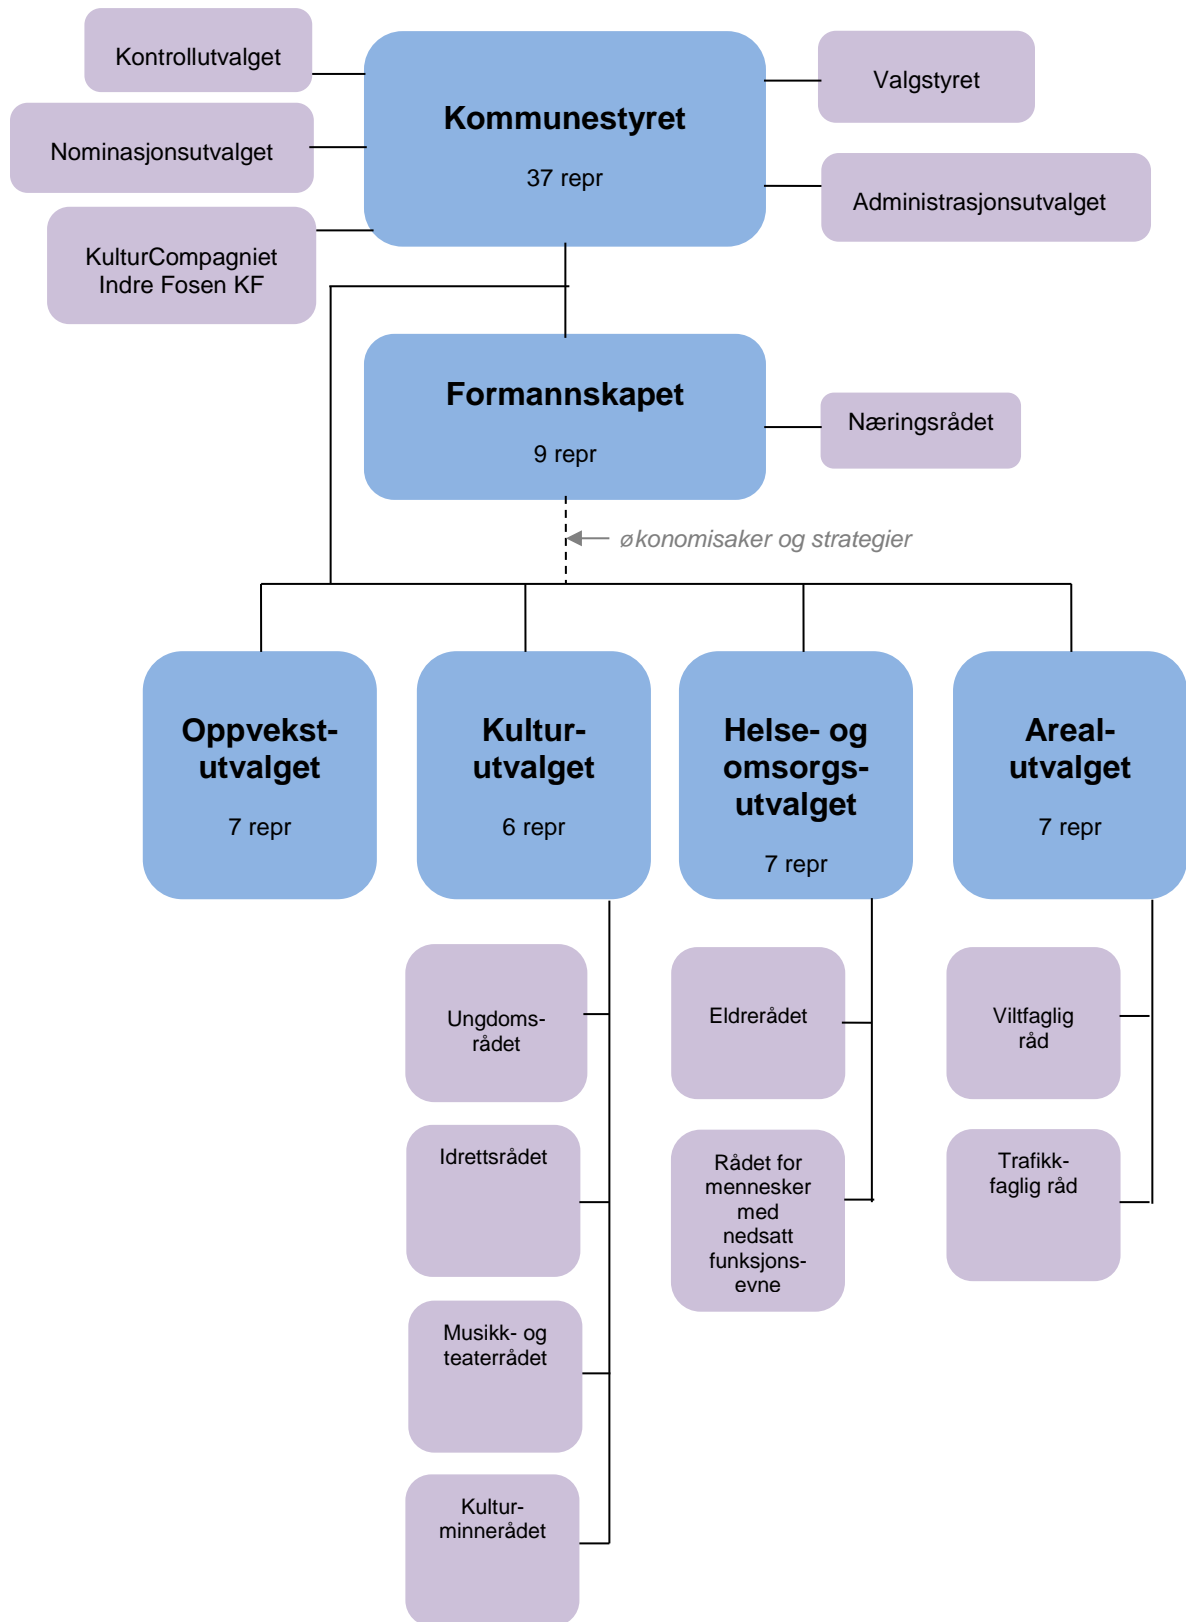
Kontrollutvalget

Nominasjonsutvalget

KulturCompagniet Indre Fosen KF

Kommunestyret

37 repr

Valgstyret

Administrasjonsutvalget

Formannskapet

9 repr

Næringsrådet

økonomisaker og strategier

Oppvekstutvalget

7 repr

Kulturutvalget

6 repr

Helse- og omsorgsutvalget

7 repr

Arealutvalget

7 repr

Ungdomsrådet

Idrettsrådet

Musikk- og teaterrådet

Kulturminnerådet

Eldrerådet

Rådet for mennesker med nedsatt funksjonsevne

Viltfaglig råd

Trafikkfaglig råd